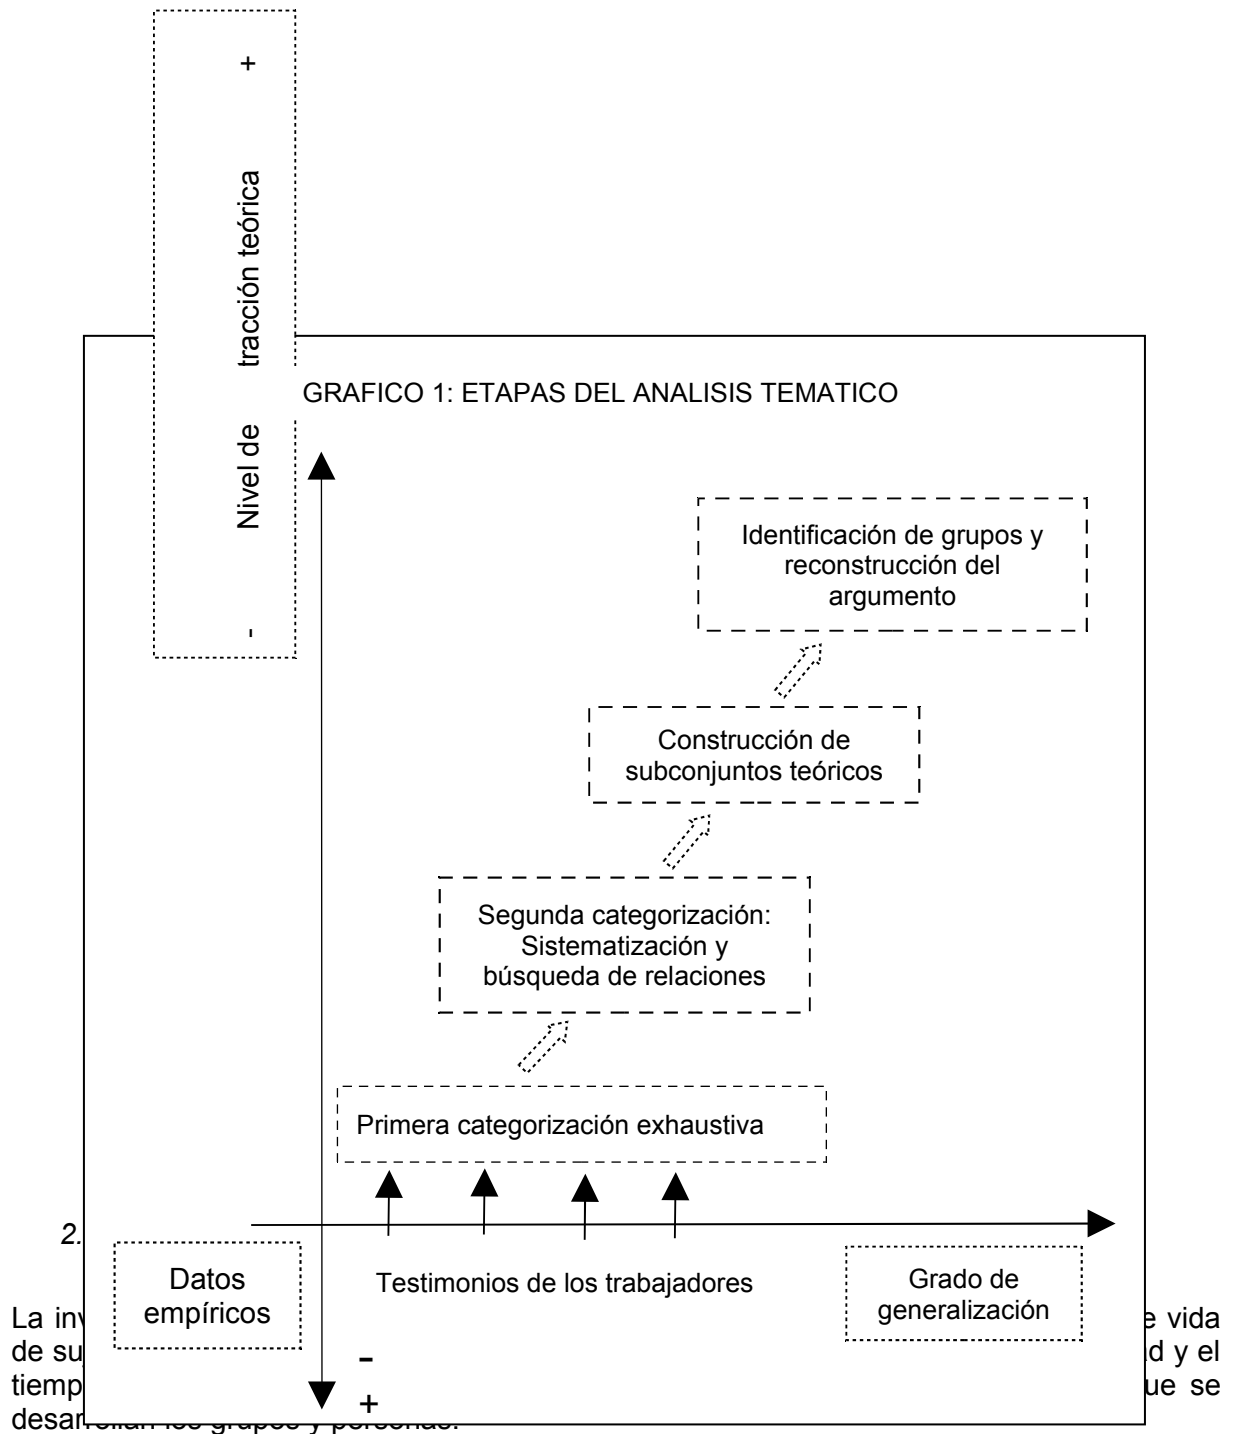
+

tracción teórica

Nivel de

-

GRAFICO 1: ETAPAS DEL ANALISIS TEMATICO

Identificación de grupos y reconstrucción del argumento

Construcción de subconjuntos teóricos

Segunda categorización: Sistematización y búsqueda de relaciones

Primera categorización exhaustiva

2.

Datos empíricos

Testimonios de los trabajadores

Grado de generalización

-

+

La inv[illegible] vida de su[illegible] d y el tiemp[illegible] ue se desar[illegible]